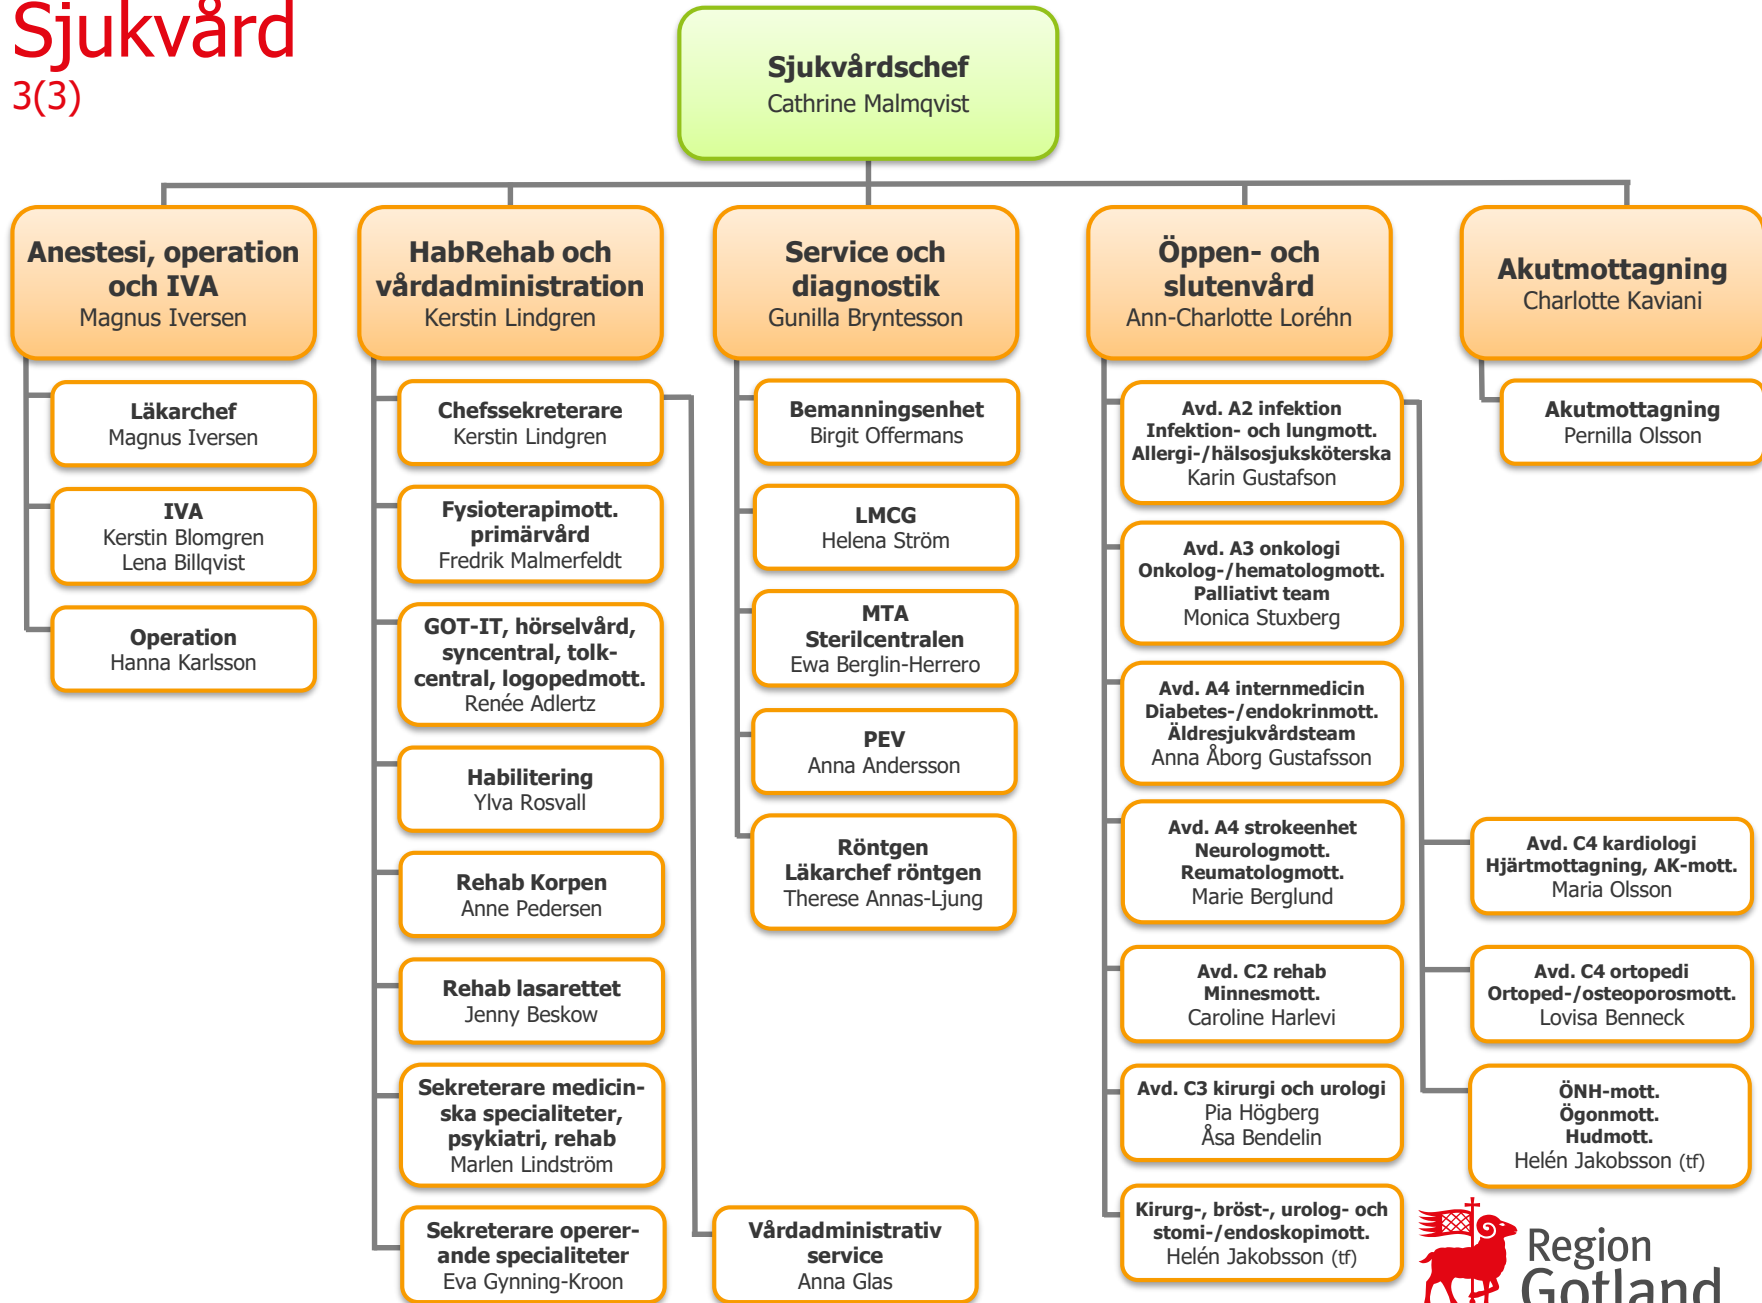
Sjukvård
3(3)

Sjukvårdschef
Cathrine Malmqvist

Anestesi, operation och IVA
Magnus Iversen

Läkarchef
Magnus Iversen

IVA
Kerstin Blomgren
Lena Billqvist

Operation
Hanna Karlsson

HabRehab och vårdadministration
Kerstin Lindgren

Chefssekreterare
Kerstin Lindgren

Fysioterapimott. primärvård
Fredrik Malmerfeldt

GOT-IT, hörselvård, syncentral, tolkcentral, logopedmott.
Renée Adlertz

Habilitering
Ylva Rosvall

Rehab Korpen
Anne Pedersen

Rehab lasarettet
Jenny Beskow

Sekreterare medicinska specialiteter, psykiatri, rehab
Marlen Lindström

Sekreterare opererande specialiteter
Eva Gynning-Kroon

Vårdadministrativ service
Anna Glas

Service och diagnostik
Gunilla Bryntesson

Bemanningsenhet
Birgit Offermans

LMCG
Helena Ström

MTA
Sterilcentralen
Ewa Berglin-Herrero

PEV
Anna Andersson

Röntgen
Läkarchef röntgen
Therese Annas-Ljung

Öppen- och slutenvård
Ann-Charlotte Loréhn

Avd. A2 infektion
Infektion- och lungmott.
Allergi-/hälsosjuksköterska
Karin Gustafson

Avd. A3 onkologi
Onkolog-/hematologmott.
Palliativt team
Monica Stuxberg

Avd. A4 internmedicin
Diabetes-/endokrinmott.
Äldresjukvårdsteam
Anna Åborg Gustafsson

Avd. A4 strokeenhet
Neurologmott.
Reumatologmott.
Marie Berglund

Avd. C2 rehab
Minnesmott.
Caroline Harlevi

Avd. C3 kirurgi och urologi
Pia Högberg
Åsa Bendelin

Kirurg-, bröst-, urolog- och stomi-/endoskopimott.
Helén Jakobsson (tf)

Avd. C4 kardiologi
Hjärtmottagning, AK-mott.
Maria Olsson

Avd. C4 ortopedi
Ortoped-/osteoporosmott.
Lovisa Benneck

ÖNH-mott.
Ögonmott.
Hudmott.
Helén Jakobsson (tf)

Akutmottagning
Charlotte Kaviani

Akutmottagning
Pernilla Olsson

Region Gotland